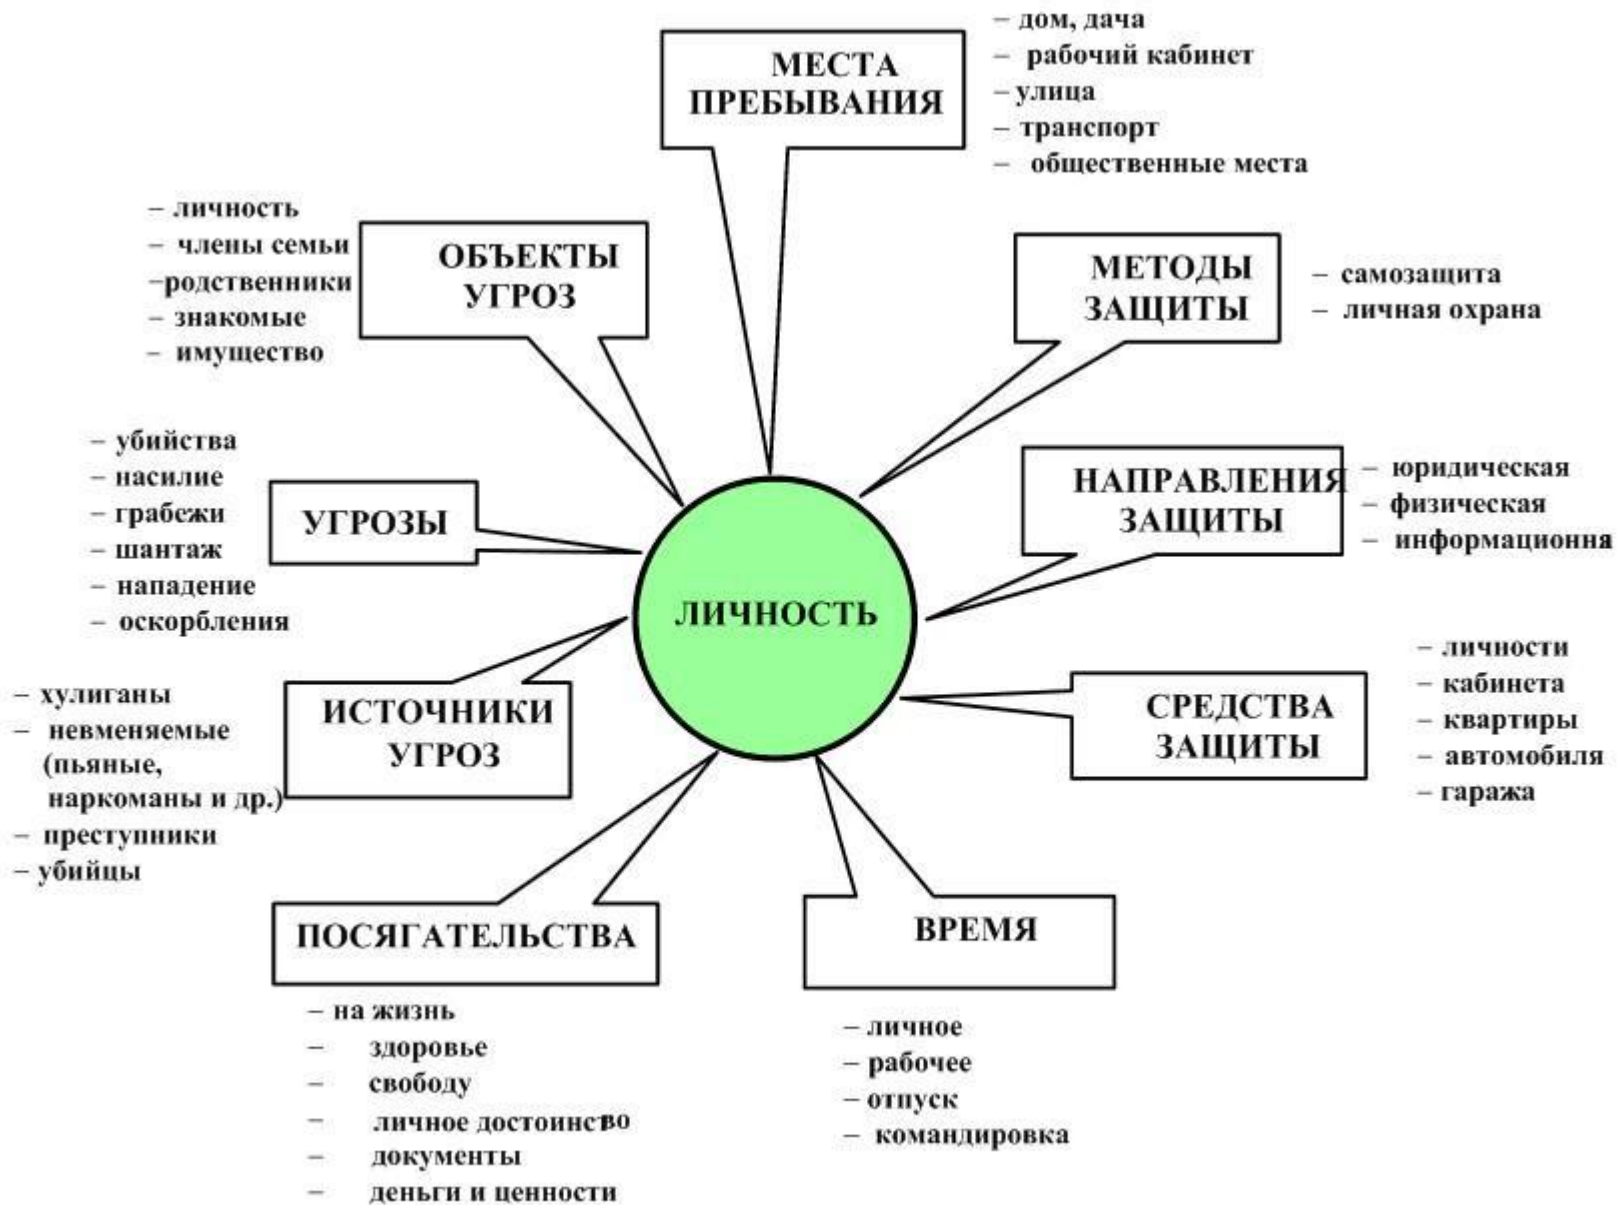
– дом, дача
– рабочий кабинет
– улица
– транспорт
– общественные места

МЕСТА ПРЕБЫВАНИЯ

– личность
– члены семьи
–родственники
– знакомые
– имущество

ОБЪЕКТЫ УГРОЗ

МЕТОДЫ ЗАЩИТЫ

– самозащита
– личная охрана

– убийства
– насилие
– грабежи
– шантаж
– нападение
– оскорбления

УГРОЗЫ

НАПРАВЛЕНИЯ ЗАЩИТЫ

– юридическая
– физическая
– информационня

ЛИЧНОСТЬ

– личности
– кабинета
– квартиры
– автомобиля
– гаража

СРЕДСТВА ЗАЩИТЫ

– хулиганы
– невменяемые (пьяные, наркоманы и др.)
– преступники
– убийцы

ИСТОЧНИКИ УГРОЗ

ПОСЯГАТЕЛЬСТВА

ВРЕМЯ

– на жизнь
– здоровье
– свободу
– личное достоинство
– документы
– деньги и ценности

– личное
– рабочее
– отпуск
– командировка